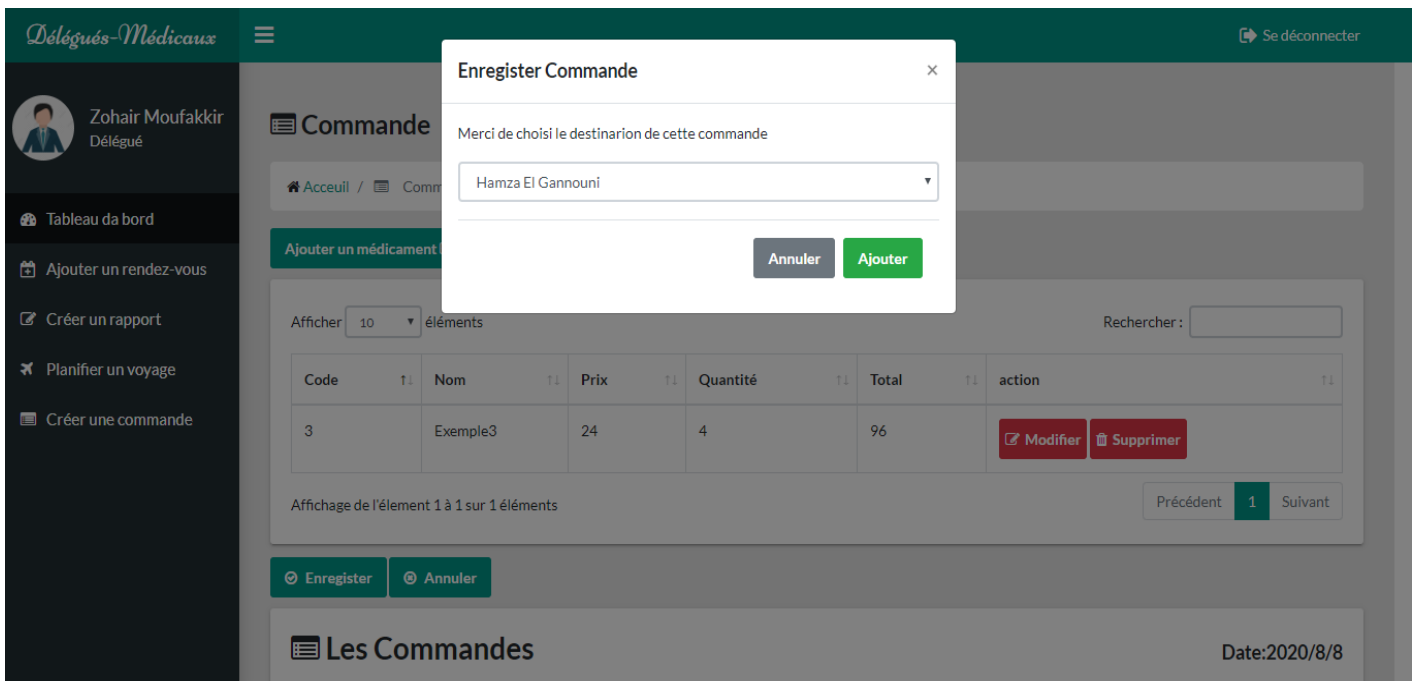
Délégués-Médicaux

Se déconnecter

Zohair Moufakkir
Délégué

Tableau da bord
Ajouter un rendez-vous
Créer un rapport
Planifier un voyage
Créer une commande

Commande

Acceuil / Comm

Ajouter un médicament

Enregister Commande ×

Merci de choisi le destinarion de cette commande

Hamza El Gannouni

Annuler Ajouter

Afficher 10 éléments

Rechercher :

| Code | Nom | Prix | Quantité | Total | action |
|---|---|---|---|---|---|
| 3 | Exemple3 | 24 | 4 | 96 | Modifier Supprimer |

Affichage de l'élement 1 à 1 sur 1 éléments

Précédent 1 Suivant

Enregister Annuler

Les Commandes

Date:2020/8/8